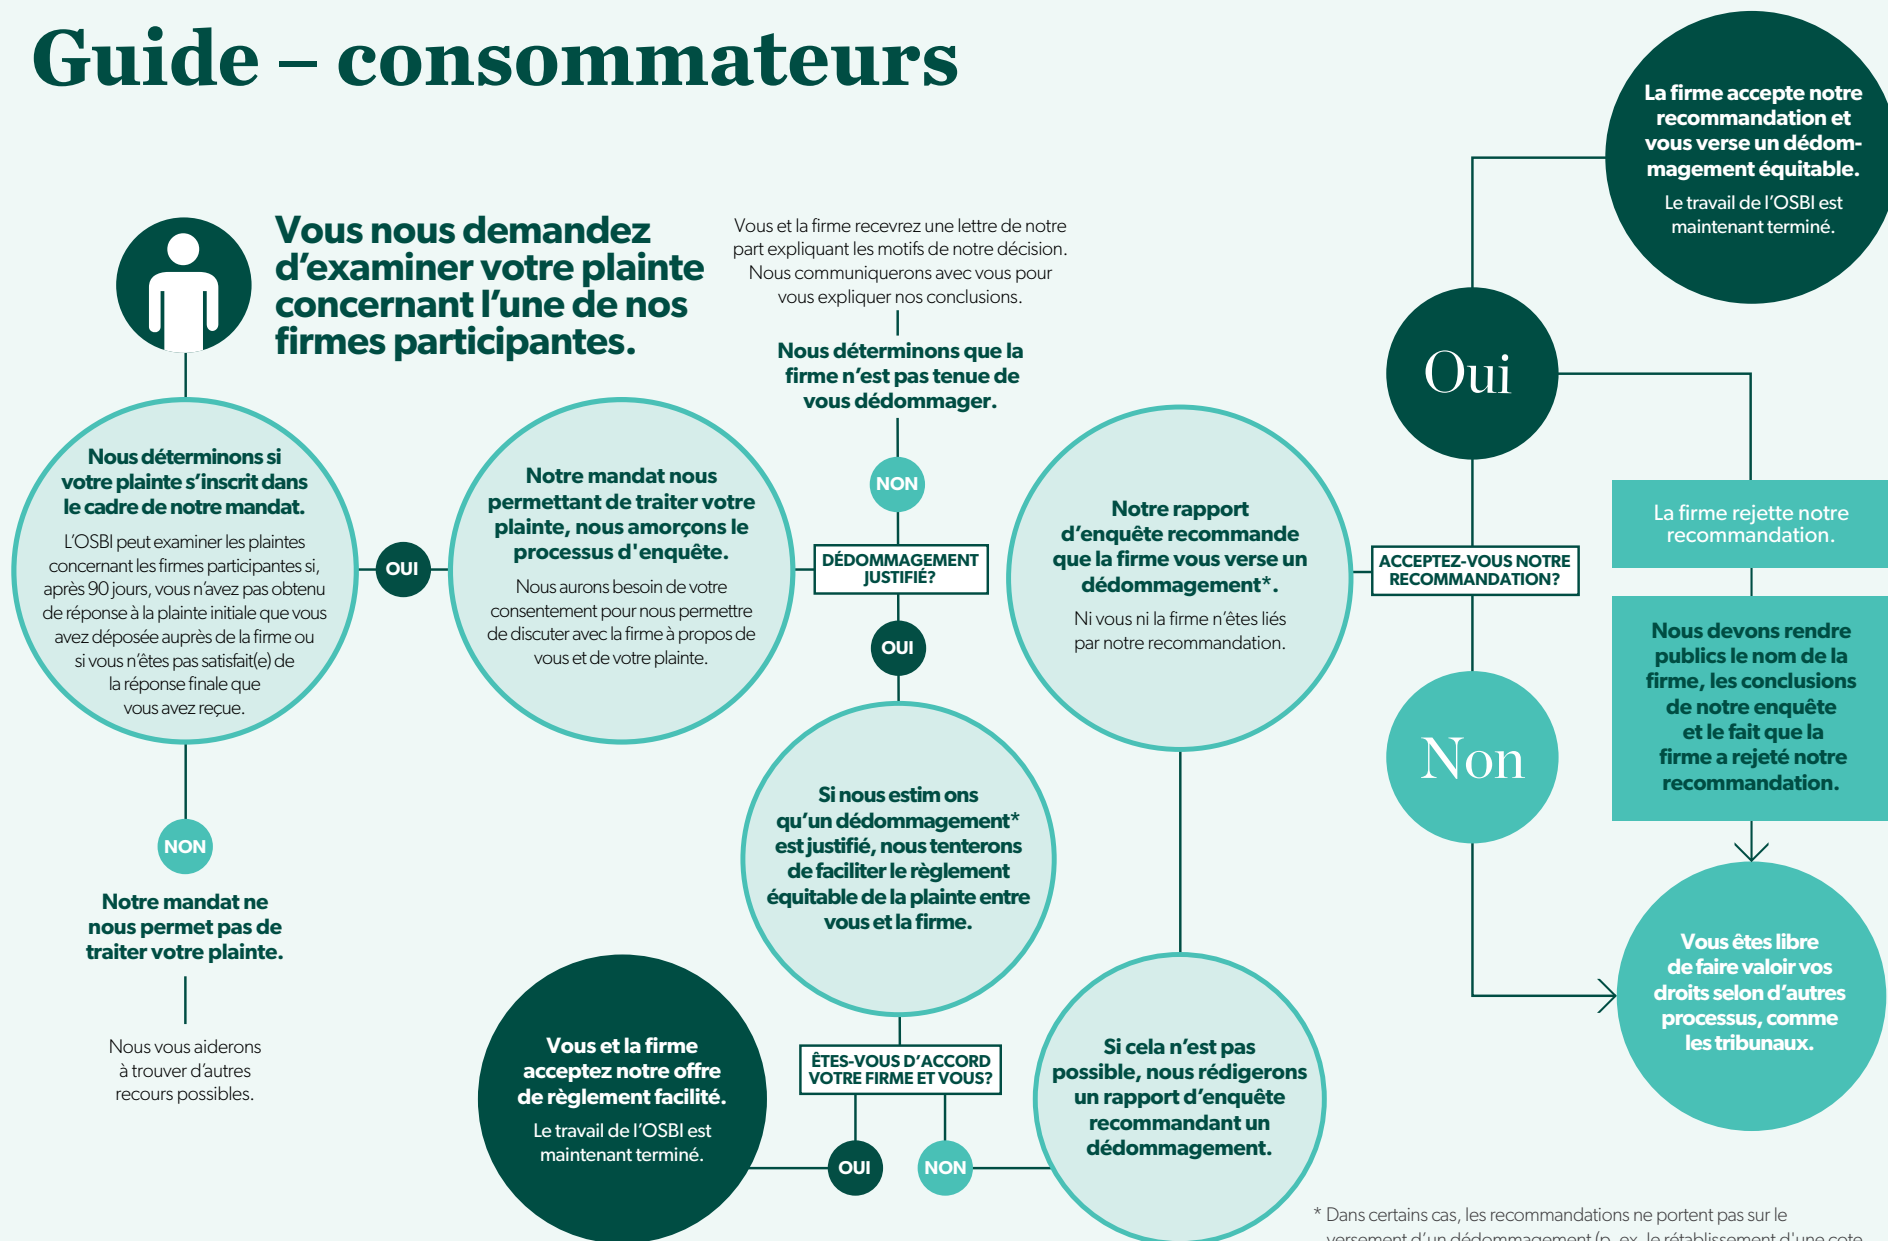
Guide – consommateurs

Vous nous demandez d'examiner votre plainte concernant l'une de nos firmes participantes.

Nous déterminons si votre plainte s'inscrit dans le cadre de notre mandat.

L'OSBI peut examiner les plaintes concernant les firmes participantes si, après 90 jours, vous n'avez pas obtenu de réponse à la plainte initiale que vous avez déposée auprès de la firme ou si vous n'êtes pas satisfait(e) de la réponse finale que vous avez reçue.

NON

Notre mandat ne nous permet pas de traiter votre plainte.

Nous vous aiderons à trouver d'autres recours possibles.

OUI

Notre mandat nous permettant de traiter votre plainte, nous amorçons le processus d'enquête.

Nous aurons besoin de votre consentement pour nous permettre de discuter avec la firme à propos de vous et de votre plainte.

Vous et la firme recevrez une lettre de notre part expliquant les motifs de notre décision. Nous communiquerons avec vous pour vous expliquer nos conclusions.

Nous déterminons que la firme n'est pas tenue de vous dédommager.

NON

DÉDOMMAGEMENT JUSTIFIÉ?

OUI

Si nous estim ons qu'un dédommagement* est justifié, nous tenterons de faciliter le règlement équitable de la plainte entre vous et la firme.

ÊTES-VOUS D'ACCORD VOTRE FIRME ET VOUS?

OUI

NON

Vous et la firme acceptez notre offre de règlement facilité.

Le travail de l'OSBI est maintenant terminé.

Si cela n'est pas possible, nous rédigerons un rapport d'enquête recommandant un dédommagement.

Notre rapport d'enquête recommande que la firme vous verse un dédommagement*.

Ni vous ni la firme n'êtes liés par notre recommandation.

ACCEPTEZ-VOUS NOTRE RECOMMANDATION?

Oui

La firme accepte notre recommandation et vous verse un dédommagement équitable.

Le travail de l'OSBI est maintenant terminé.

La firme rejette notre recommandation.

Nous devons rendre publics le nom de la firme, les conclusions de notre enquête et le fait que la firme a rejeté notre recommandation.

Non

Vous êtes libre de faire valoir vos droits selon d'autres processus, comme les tribunaux.

* Dans certains cas, les recommandations ne portent pas sur le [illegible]